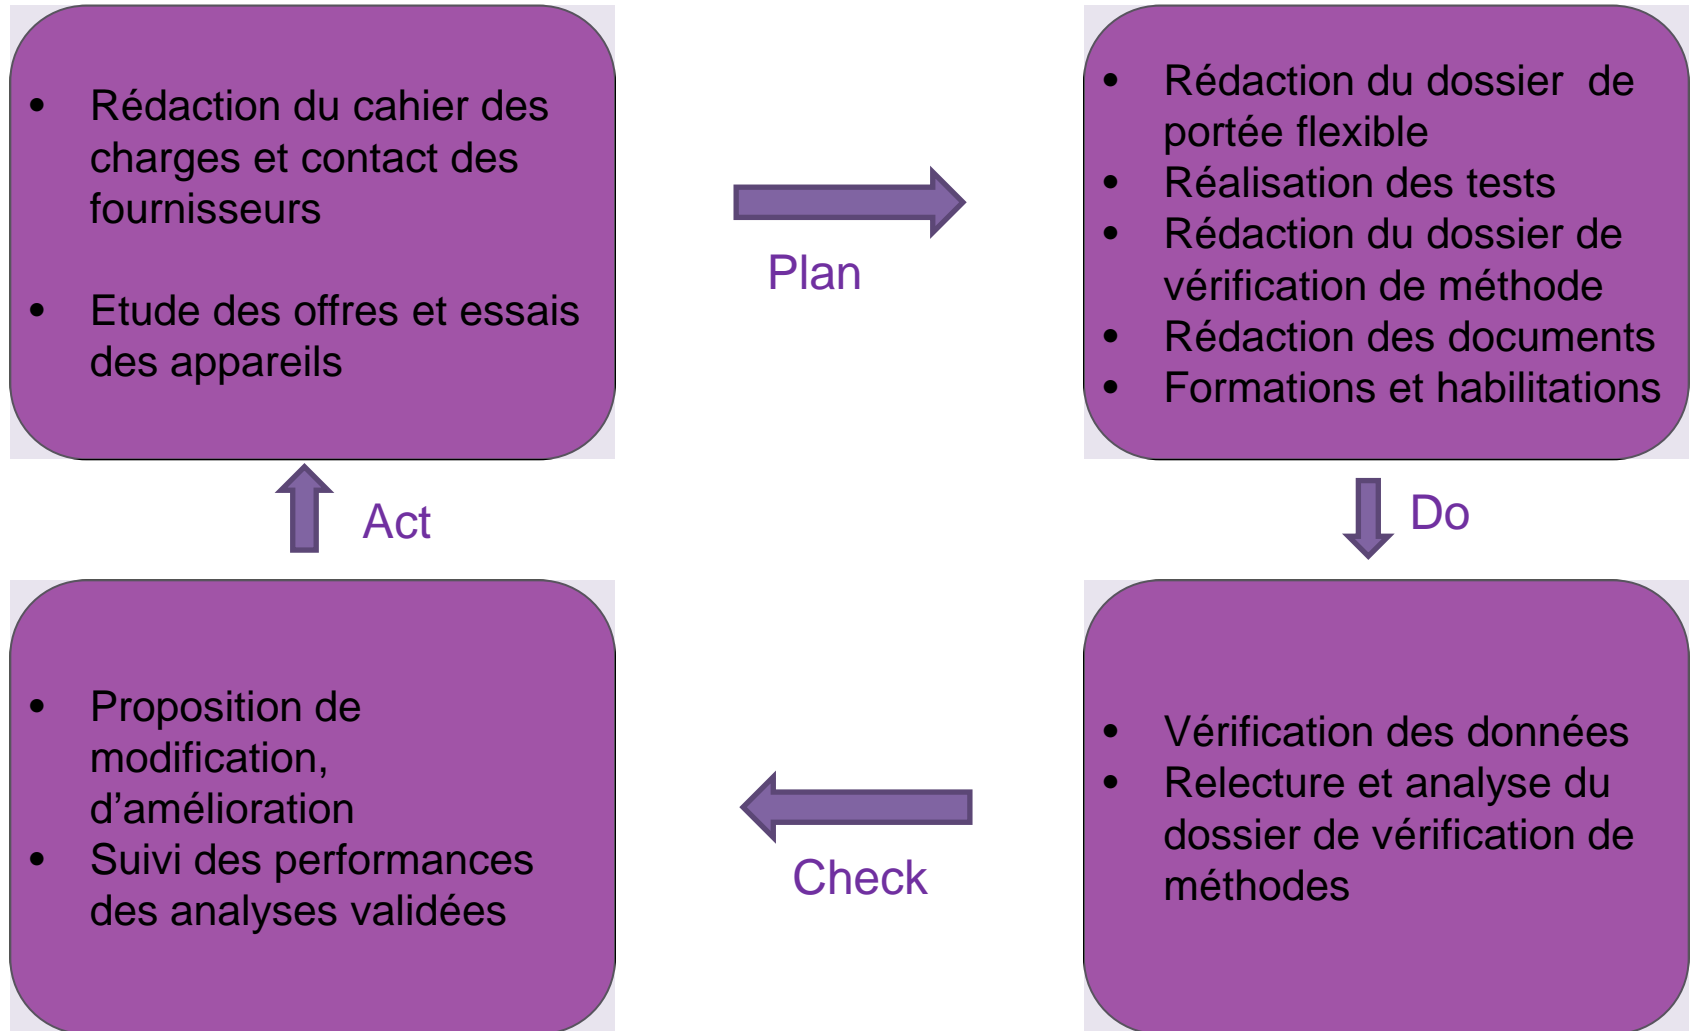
- Rédaction du cahier des charges et contact des fournisseurs

- Etude des offres et essais des appareils

Plan

- Rédaction du dossier de portée flexible
- Réalisation des tests
- Rédaction du dossier de vérification de méthode
- Rédaction des documents
- Formations et habilitations

Do

- Vérification des données
- Relecture et analyse du dossier de vérification de méthodes

Check

- Proposition de modification, d’amélioration
- Suivi des performances des analyses validées

Act